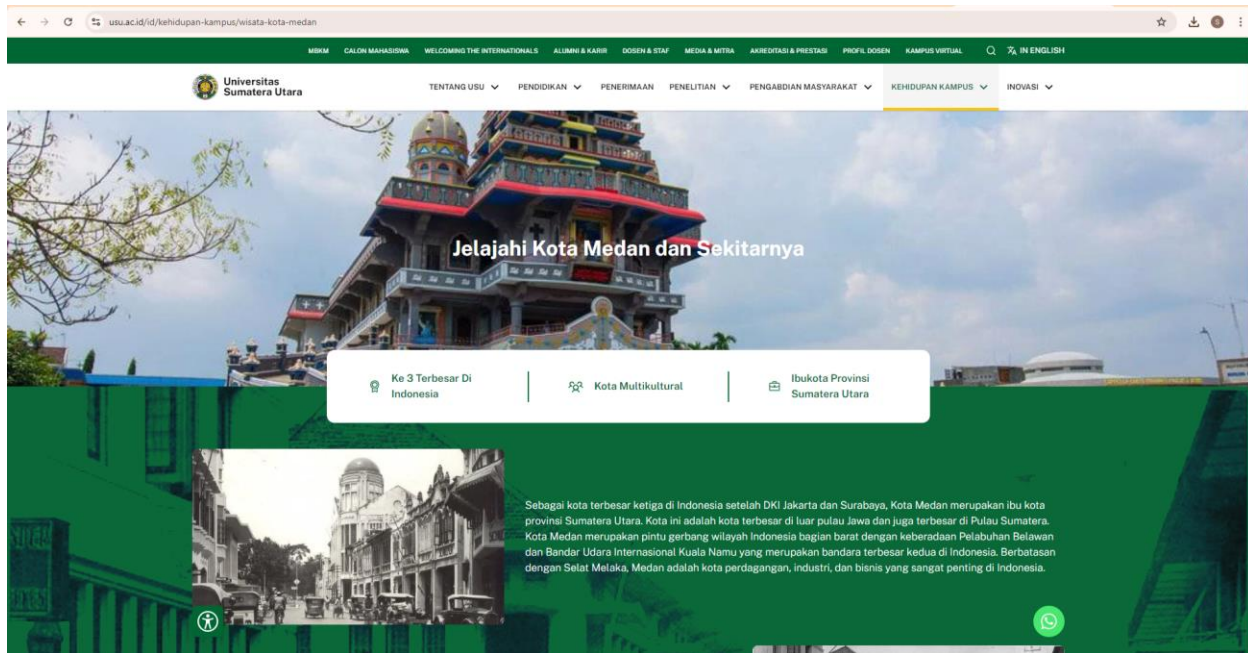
usu.ac.id/id/kehidupan-kampus/wisata-kota-medan

MBKM CALON MAHASISWA WELCOMING THE INTERNATIONALS ALUMNI & KARIR DOSEN & STAF MEDIA & MITRA AKREDITASI & PRESTASI PROFIL DOSEN KAMPUS VIRTUAL IN ENGLISH

Universitas Sumatera Utara

TENTANG USU PENDIDIKAN PENERIMAAN PENELITIAN PENGABDIAN MASYARAKAT KEHIDUPAN KAMPUS INOVASI

Jelajahi Kota Medan dan Sekitarnya

Ke 3 Terbesar Di Indonesia

Kota Multikultural

Ibukota Provinsi Sumatera Utara

Sebagai kota terbesar ketiga di Indonesia setelah DKI Jakarta dan Surabaya, Kota Medan merupakan ibu kota provinsi Sumatera Utara. Kota ini adalah kota terbesar di luar pulau Jawa dan juga terbesar di Pulau Sumatera. Kota Medan merupakan pintu gerbang wilayah Indonesia bagian barat dengan keberadaan Pelabuhan Belawan dan Bandar Udara Internasional Kuala Namu yang merupakan bandara terbesar kedua di Indonesia. Berbatasan dengan Selat Melaka, Medan adalah kota perdagangan, industri, dan bisnis yang sangat penting di Indonesia.